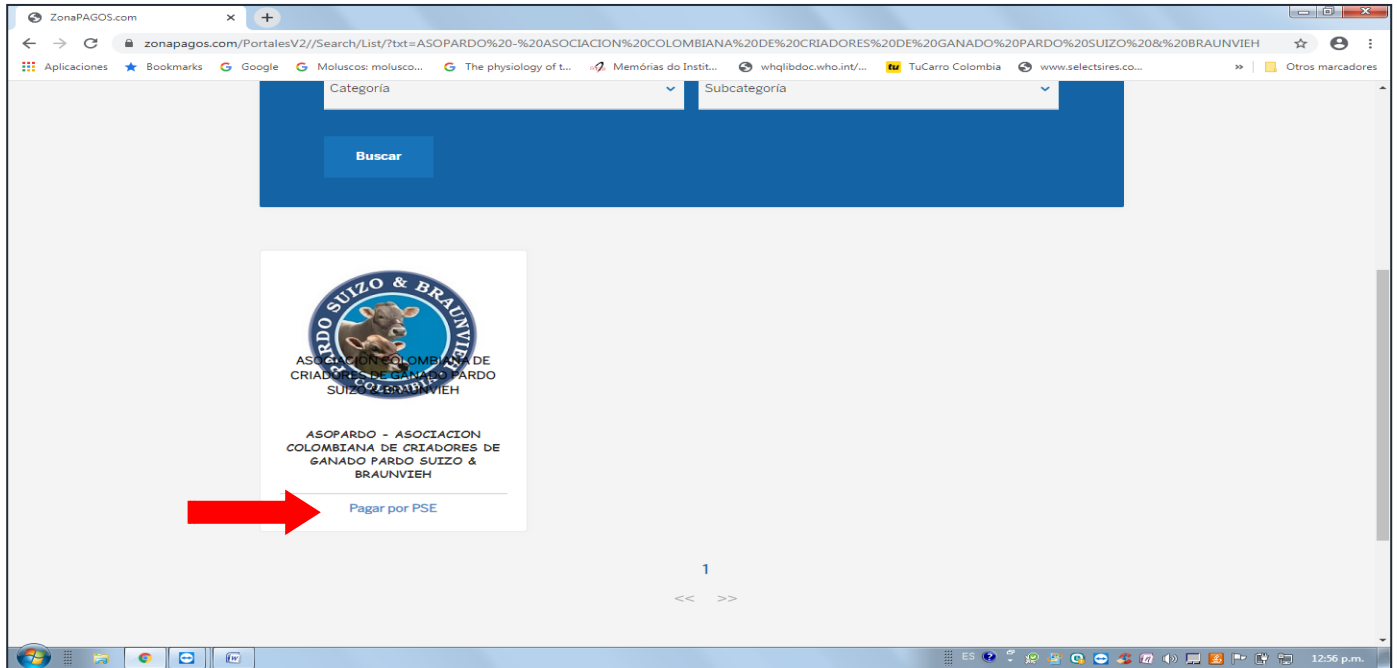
ZonaPAGOS.com ×

zonapagos.com/PortalesV2//Search/List/?txt=ASOPARDO%20-%20ASOCIACION%20COLOMBIANA%20DE%20CRIADORES%20DE%20GANADO%20PARDO%20SUIZO%20&%20BRAUNVIEH

Aplicaciones Bookmarks Google Moluscos: molusco... The physiology of t... Memórias do Instit... whqlibdoc.who.int/... TuCarro Colombia www.selectsires.co... » Otros marcadores

Categoría

Subcategoría

Buscar

PARDO SUIZO & BRAUNVIEH COLOMBIA

ASOCIACION COLOMBIANA DE CRIADORES DE GANADO PARDO SUIZO & BRAUNVIEH

ASOPARDO - ASOCIACION COLOMBIANA DE CRIADORES DE GANADO PARDO SUIZO & BRAUNVIEH

Pagar por PSE

1

<< >>

ES 12:56 p.m.